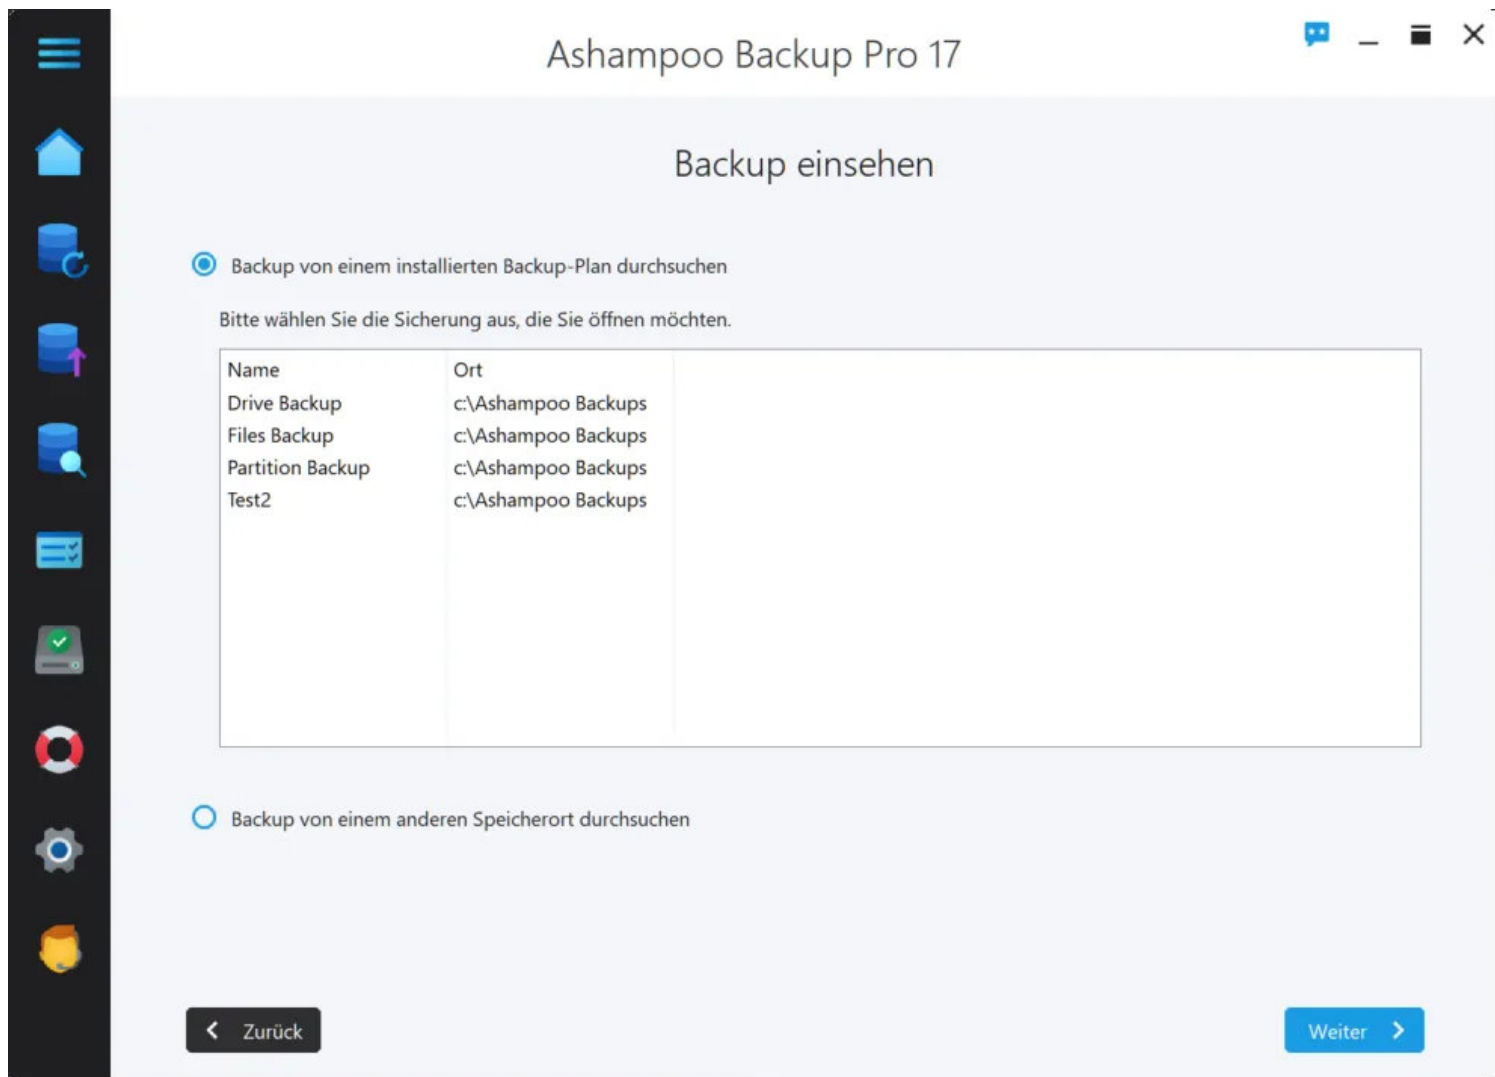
Ashampoo Backup Pro 17

Backup einsehen

Backup von einem installierten Backup-Plan durchsuchen

Bitte wählen Sie die Sicherung aus, die Sie öffnen möchten.

| Name | Ort |
|---|---|
| Drive Backup | c:\Ashampoo Backups |
| Files Backup | c:\Ashampoo Backups |
| Partition Backup | c:\Ashampoo Backups |
| Test2 | c:\Ashampoo Backups |

Backup von einem anderen Speicherort durchsuchen

Zurück

Weiter